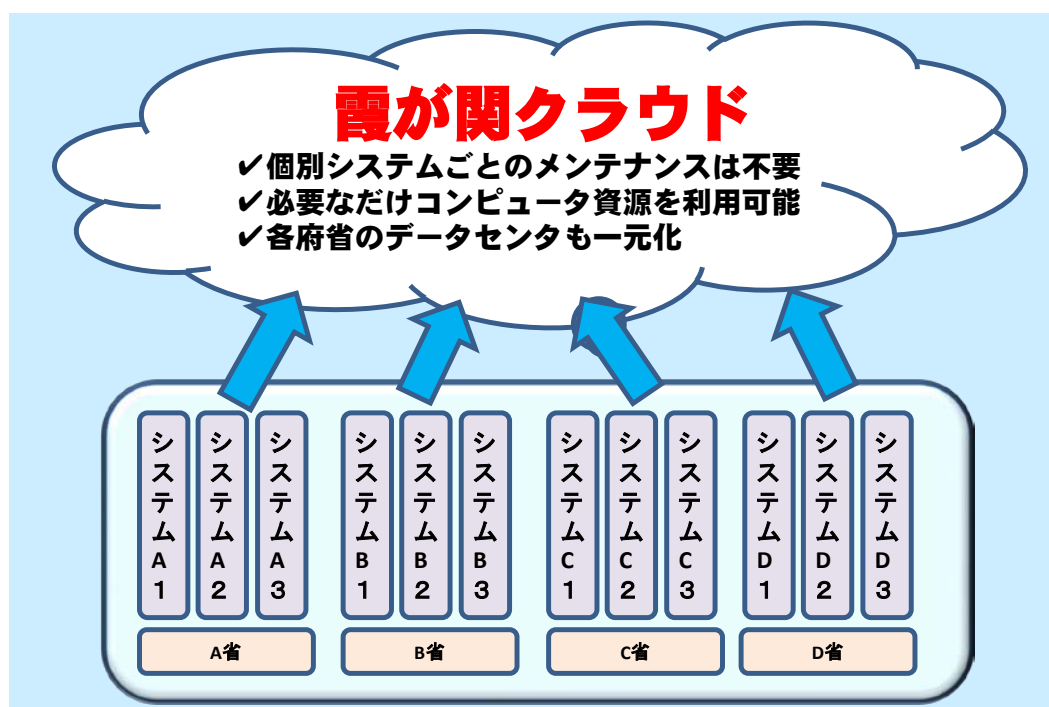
霞が関クラウド
✔個別システムごとのメンテナンスは不要
✔必要なだけコンピュータ資源を利用可能
✔各府省のデータセンタも一元化

システムA1
システムA2
システムA3
A省

システムB1
システムB2
システムB3
B省

システムC1
システムC2
システムC3
C省

システムD1
システムD2
システムD3
D省